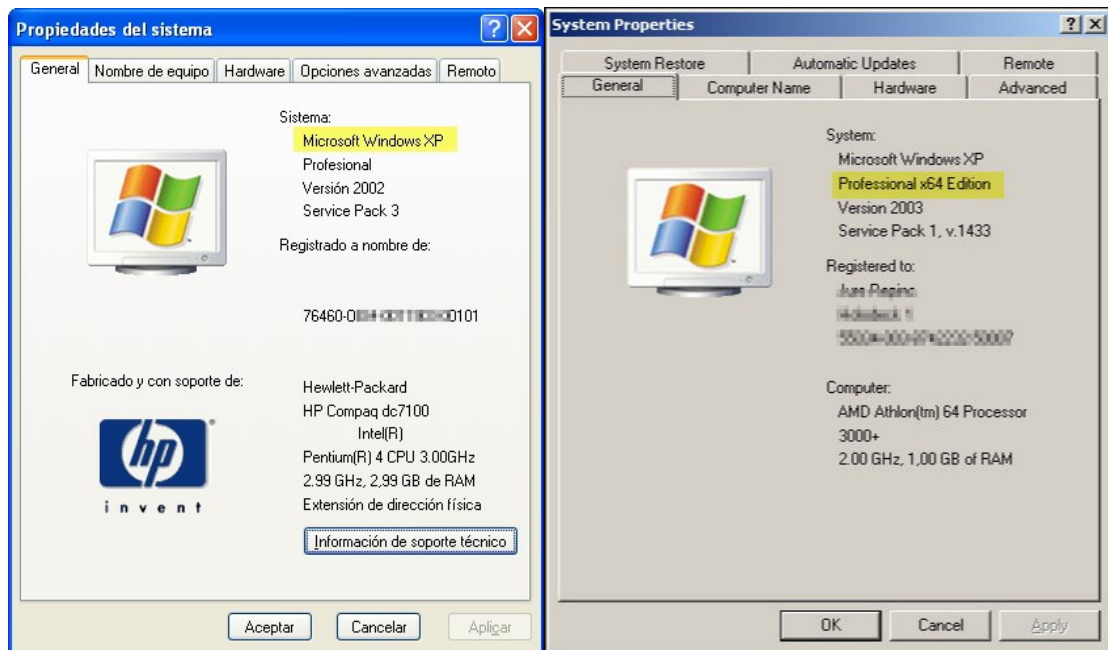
Propiedades del sistema

General | Nombre de equipo | Hardware | Opciones avanzadas | Remoto

Sistema:
Microsoft Windows XP
Profesional
Versión 2002
Service Pack 3

Registrado a nombre de:

76460-O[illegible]0101

Fabricado y con soporte de:

hp
invent

Hewlett-Packard
HP Compaq dc7100
Intel(R)
Pentium(R) 4 CPU 3.00GHz
2.99 GHz, 2,99 GB de RAM
Extensión de dirección física

Información de soporte técnico

Aceptar | Cancelar | Aplicar

System Properties

System Restore | Automatic Updates | Remote
General | Computer Name | Hardware | Advanced

System:
Microsoft Windows XP
Professional x64 Edition
Version 2003
Service Pack 1, v.1433

Registered to:
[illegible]
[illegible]
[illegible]

Computer:
AMD Athlon(tm) 64 Processor
3000+
2.00 GHz, 1,00 GB of RAM

OK | Cancel | Apply